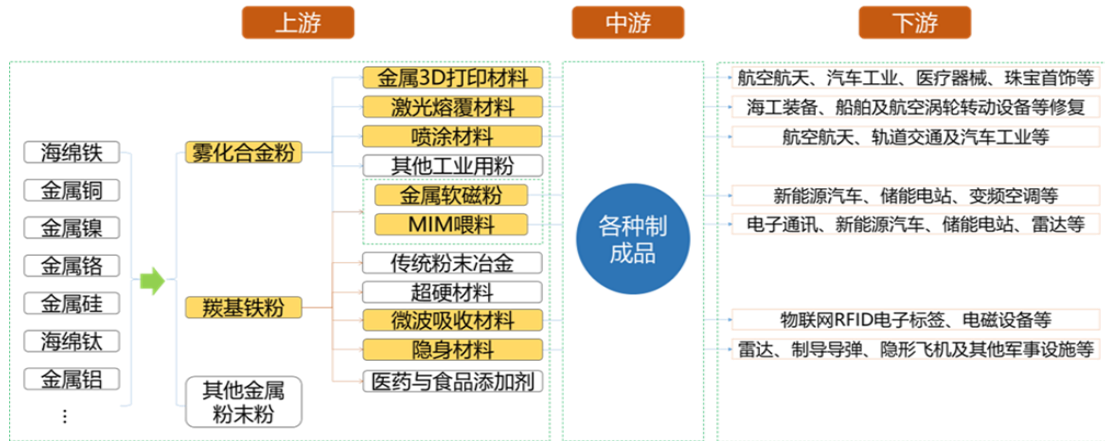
上游

中游

下游

海绵铁
金属铜
金属镍
金属铬
金属硅
海绵钛
金属铝
⋮

雾化合金粉
羰基铁粉
其他金属粉末粉

金属3D打印材料
激光熔覆材料
喷涂材料
其他工业用粉
金属软磁粉
MIM喂料
传统粉末冶金
超硬材料
微波吸收材料
隐身材料
医药与食品添加剂

各种制成品

航空航天、汽车工业、医疗器械、珠宝首饰等
海工装备、船舶及航空涡轮转动设备等修复
航空航天、轨道交通及汽车工业等
新能源汽车、储能电站、变频空调等
电子通讯、新能源汽车、储能电站、雷达等
物联网RFID电子标签、电磁设备等
雷达、制导导弹、隐形飞机及其他军事设施等